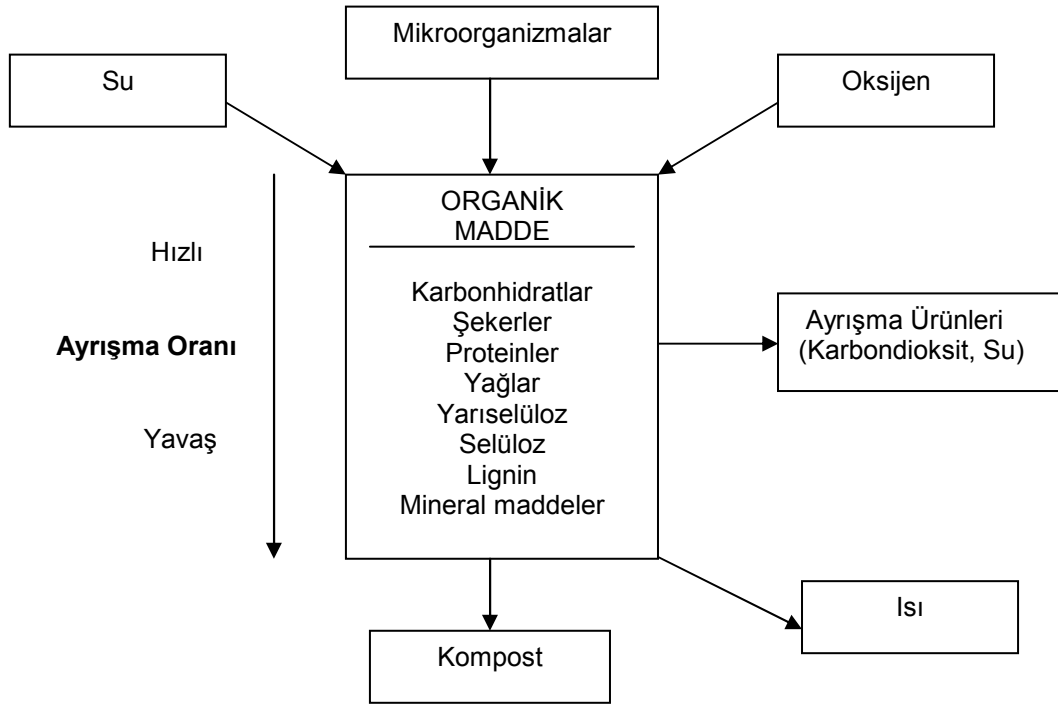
Mikroorganizmalar

Su

Oksijen

Hızlı

Ayrışma Oranı

Yavaş

ORGANİK MADDE

Karbonhidratlar
Şekerler
Proteinler
Yağlar
Yarıselüloz
Selüloz
Lignin
Mineral maddeler

Ayrışma Ürünleri (Karbondioksit, Su)

Isı

Kompost